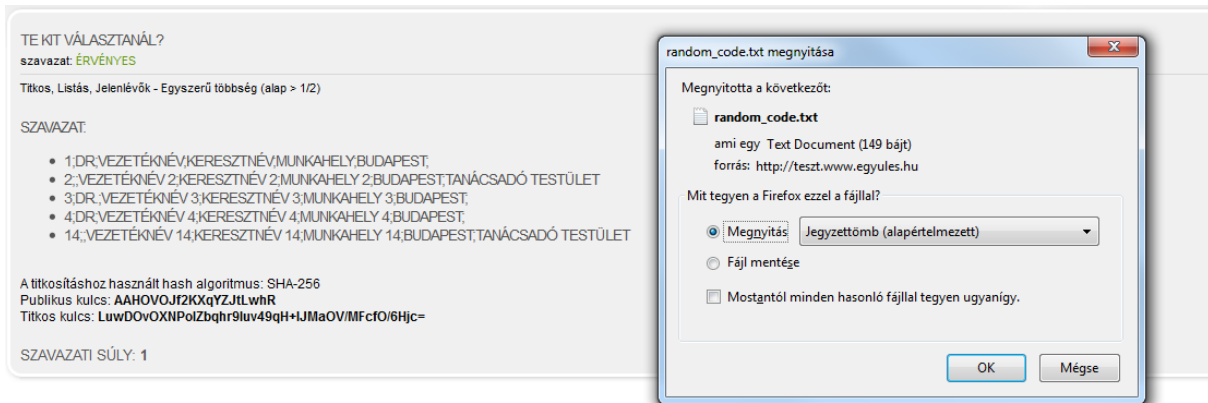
TE KIT VÁLASZTANÁL?
szavazat: ÉRVÉNYES

Titkos, Listás, Jelenlévők - Egyszerű többség (alap > 1/2)

SZAVAZAT:

- 1;DR;VEZETÉKNÉV;KERESZTNÉV;MUNKAHELY;BUDAPEST;
- 2;;VEZETÉKNÉV 2;KERESZTNÉV 2;MUNKAHELY 2;BUDAPEST;TANÁCSADÓ TESTÜLET
- 3;DR.;VEZETÉKNÉV 3;KERESZTNÉV 3;MUNKAHELY 3;BUDAPEST;
- 4;DR;VEZETÉKNÉV 4;KERESZTNÉV 4;MUNKAHELY 4;BUDAPEST;
- 14;;VEZETÉKNÉV 14;KERESZTNÉV 14;MUNKAHELY 14;BUDAPEST;TANÁCSADÓ TESTÜLET

A titkosításhoz használt hash algoritmus: SHA-256
Publikus kulcs: AAHOVOJf2KXqYZJtLwhR
Titkos kulcs: LuwDOvOXNPolZbqhr9luv49qH+lJMaOV/MFcfO/6Hjc=

SZAVAZATI SÚLY: 1

random_code.txt megnyitása

Megnyitotta a következőt:
random_code.txt
ami egy Text Document (149 bájt)
forrás: http://teszt.www.egyules.hu

Mit tegyen a Firefox ezzel a fájllal?
Megnyitás Jegyzettömb (alapértelmezett)
Fájl mentése
Mostantól minden hasonló fájllal tegyen ugyanígy.

OK Mégse